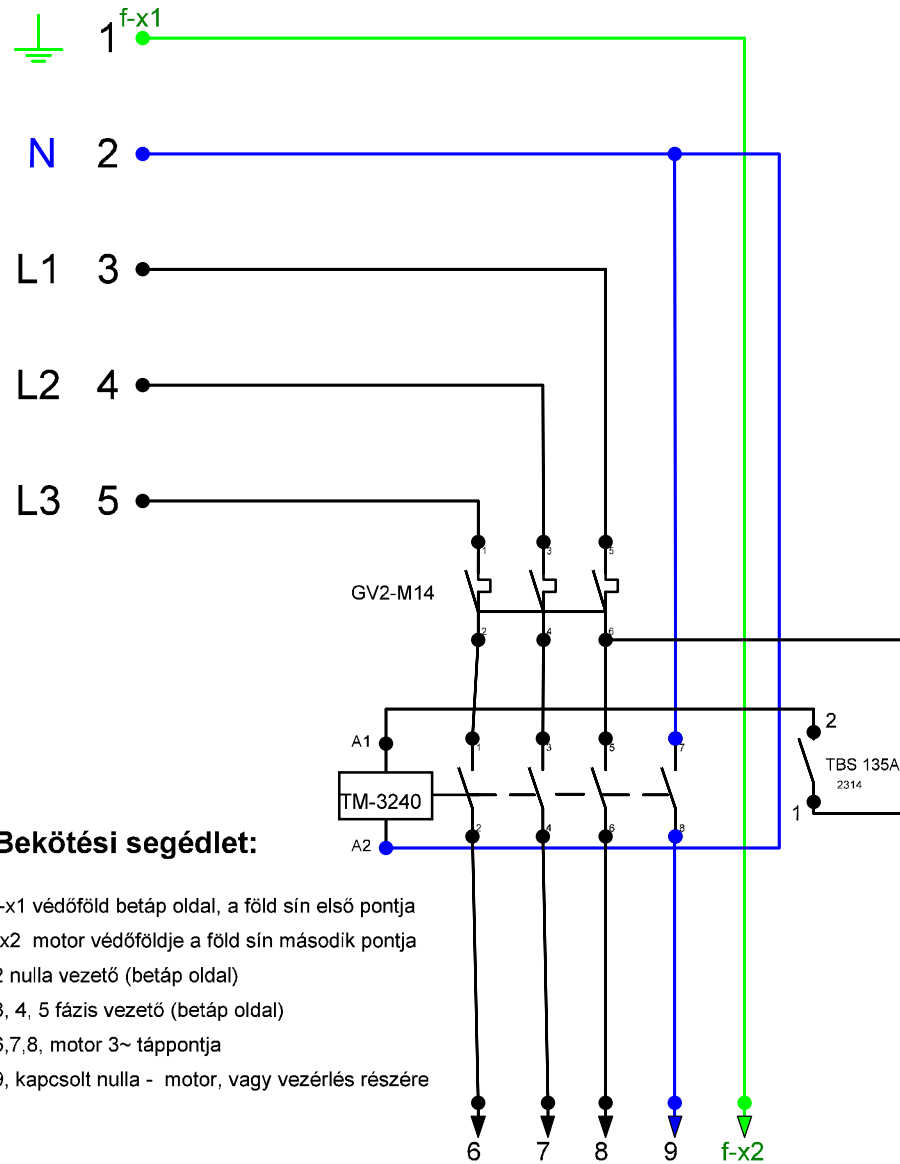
1 f-x1

N 2

L1 3

L2 4

L3 5

1 3 5

GV2-M14

2 4 6

2

A1

1 3 5 7

TBS 135A

2314

TM-3240

1

A2

2 4 6 8

Bekötési segédlet:

-x1 védőföld betáp oldal, a föld sín első pontja

x2 motor védőföldje a föld sín második pontja

2 nulla vezető (betáp oldal)

3, 4, 5 fázis vezető (betáp oldal)

6,7,8, motor 3~ táppontja

9, kapcsolt nulla - motor, vagy vezérlés részére

6 7 8 9 f-x2